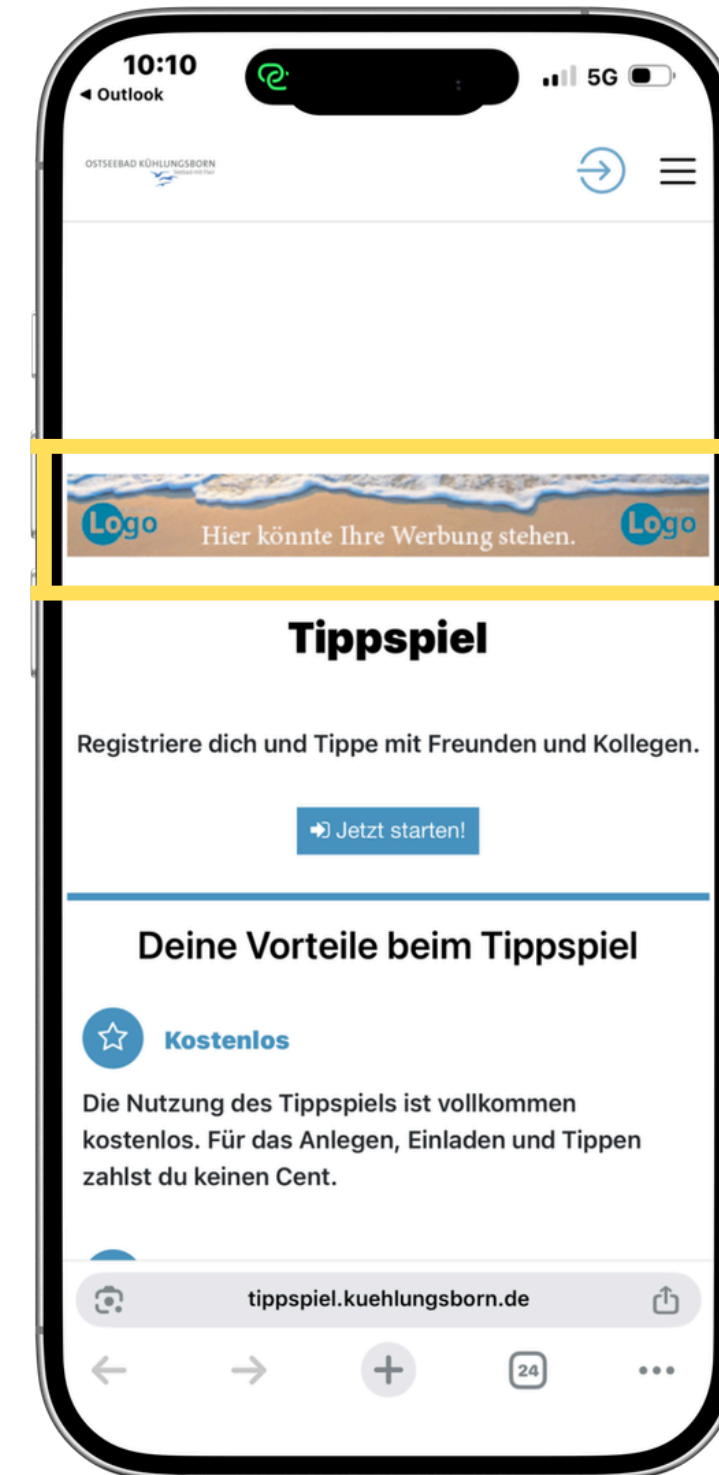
10:10
◂ Outlook
5G

OSTSEEBAD KÜHLUNGSBORN
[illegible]

Logo Hier könnte Ihre Werbung stehen. Logo

Tippspiel

Registriere dich und Tippe mit Freunden und Kollegen.

Jetzt starten!

Deine Vorteile beim Tippspiel

Kostenlos

Die Nutzung des Tippspiels ist vollkommen kostenlos. Für das Anlegen, Einladen und Tippen zahlst du keinen Cent.

tippspiel.kuehlungsborn.de

24